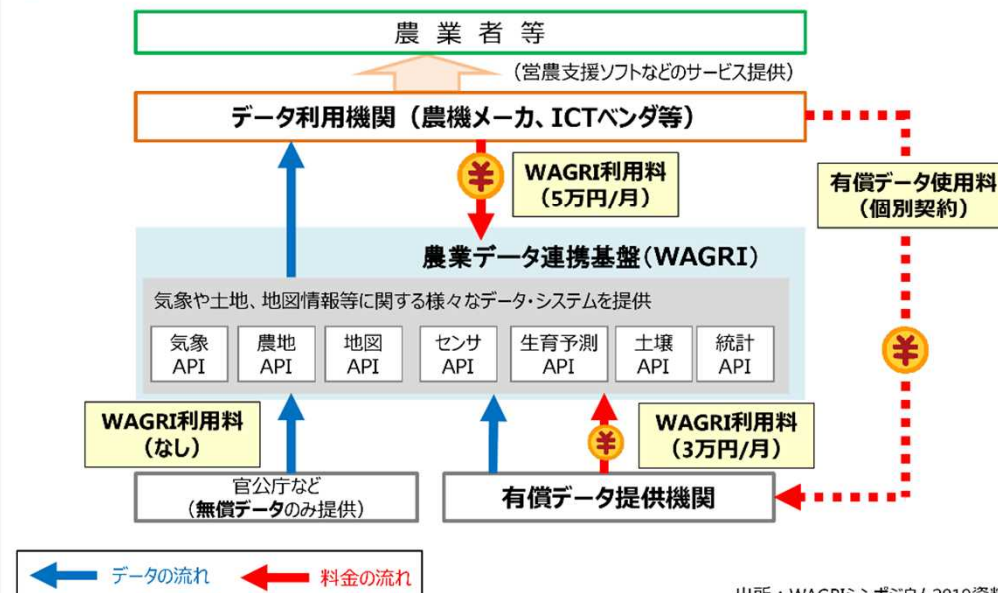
農業者等

（営農支援ソフトなどのサービス提供）

データ利用機関（農機メーカ、ICTベンダ等）

¥

WAGRI利用料
（5万円/月）

有償データ使用料
（個別契約）

農業データ連携基盤（WAGRI）

気象や土地、地図情報等に関する様々なデータ・システムを提供

気象 API

農地 API

地図 API

センサ API

生育予測 API

土壌 API

統計 API

¥

WAGRI利用料
（なし）

¥

WAGRI利用料
（3万円/月）

官公庁など
（無償データのみ提供）

有償データ提供機関

データの流れ

料金の流れ

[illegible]